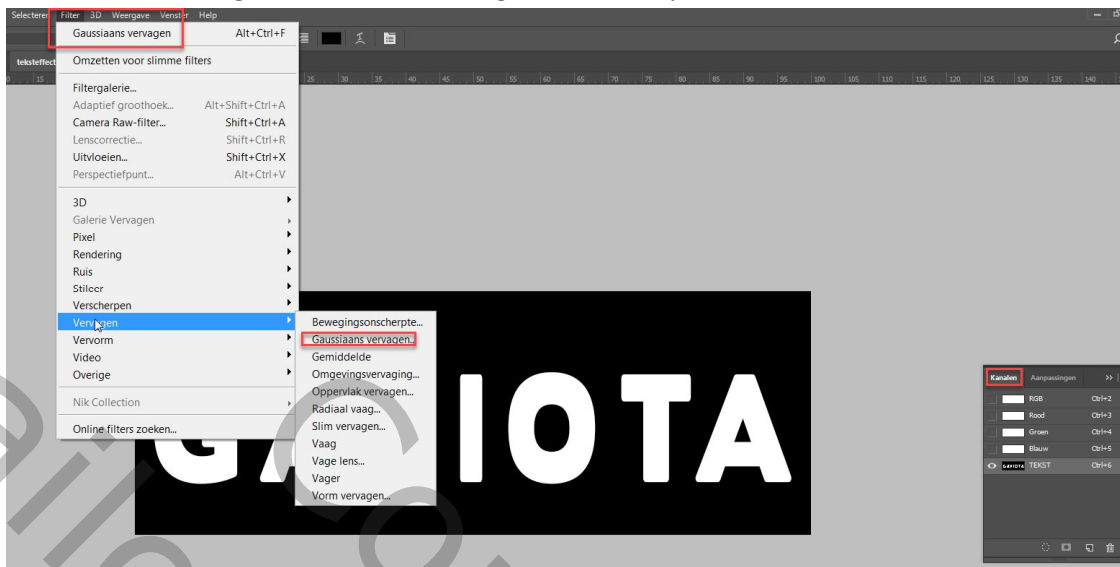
Selecteren Filter 3D Weergave Venster Help

teksteffect

15 25 30 35 40 45 50 55 60 65 70 75 80 85 90 95 100 105 110 115 120 125 130 135 140

Gaussiaans vervagen Alt+Ctrl+F
Omzetten voor slimme filters
Filtergalerie...
Adaptief groothoek... Alt+Shift+Ctrl+A
Camera Raw-filter... Shift+Ctrl+A
Lenscorrectie... Shift+Ctrl+R
Uitvloeien... Shift+Ctrl+X
Perspectiefpunt... Alt+Ctrl+V
3D
Galerie Vervagen
Pixel
Rendering
Ruis
Stileer
Verscherpen
Vervagen
Vervorm
Video
Overige
Nik Collection
Online filters zoeken...

Bewegingsonscherpte...
Gaussiaans vervagen...
Gemiddelde
Omgevingsvervaging...
Oppervlak vervagen...
Radiaal vaag...
Slim vervagen...
Vaag
Vage lens...
Vager
Vorm vervagen...

G IOTA

Kanalen Aanpassingen
RGB Ctrl+2
Rood Ctrl+3
Groen Ctrl+4
Blauw Ctrl+5
GAVIOTA TEKST Ctrl+6